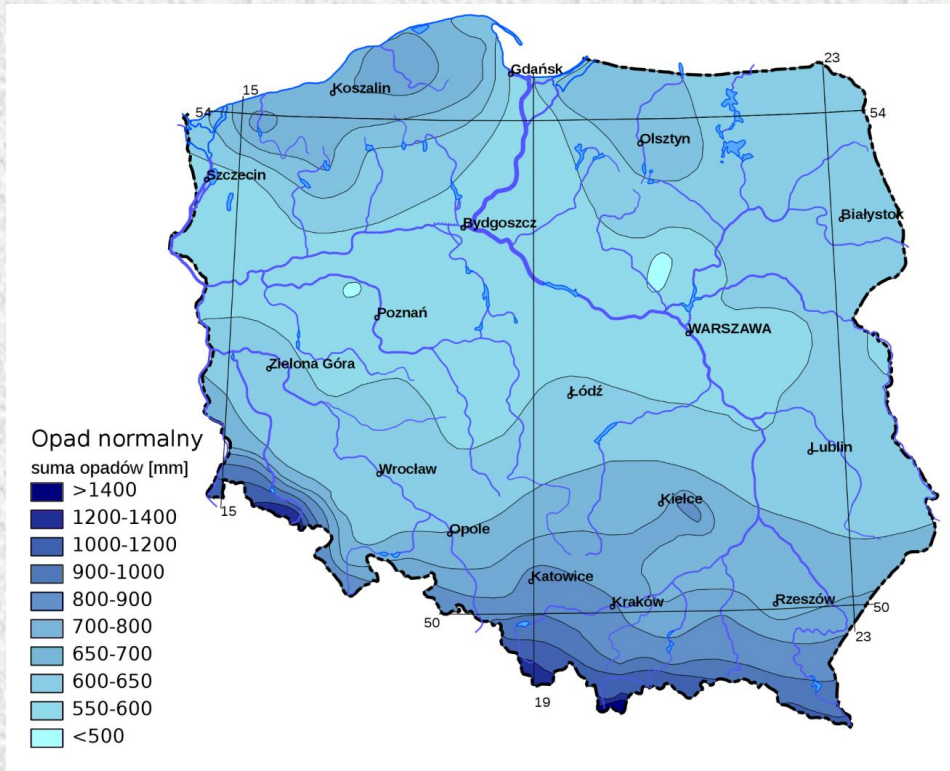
Gdańsk
23
15
Koszalin
54
54
Olsztyn
Szczecin
Bydgoszcz
Białystok
Poznań
WARSZAWA
Zielona Góra
Łódź
Opad normalny
suma opadów [mm]
>1400
1200-1400
1000-1200
900-1000
800-900
700-800
650-700
600-650
550-600
<500
Lublin
Wrocław
15
Kielce
Opole
Katowice
Kraków
Rzeszów
50
50
23
19